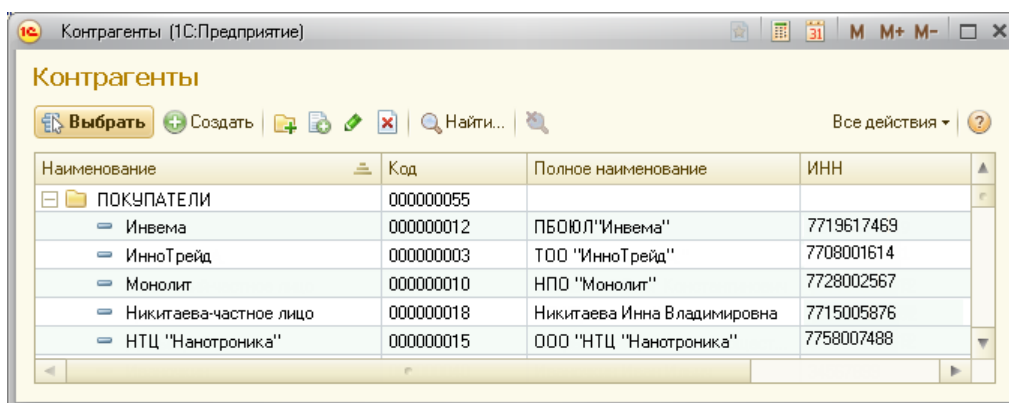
Контрагенты (1С:Предприятие)

M M+ M-

Контрагенты

Выбрать Создать Найти... Все действия ▾ ?

| Наименование | Код | Полное наименование | ИНН |
|---|---|---|---|
| ПОКУПАТЕЛИ | 000000055 | | |
| Инвема | 000000012 | ПБОЮЛ"Инвема" | 7719617469 |
| ИнноТрейд | 000000003 | ТОО "ИнноТрейд" | 7708001614 |
| Монолит | 000000010 | НПО "Монолит" | 7728002567 |
| Никитаева-частное лицо | 000000018 | Никитаева Инна Владимировна | 7715005876 |
| НТЦ "Нанотроника" | 000000015 | ООО "НТЦ "Нанотроника" | 7758007488 |